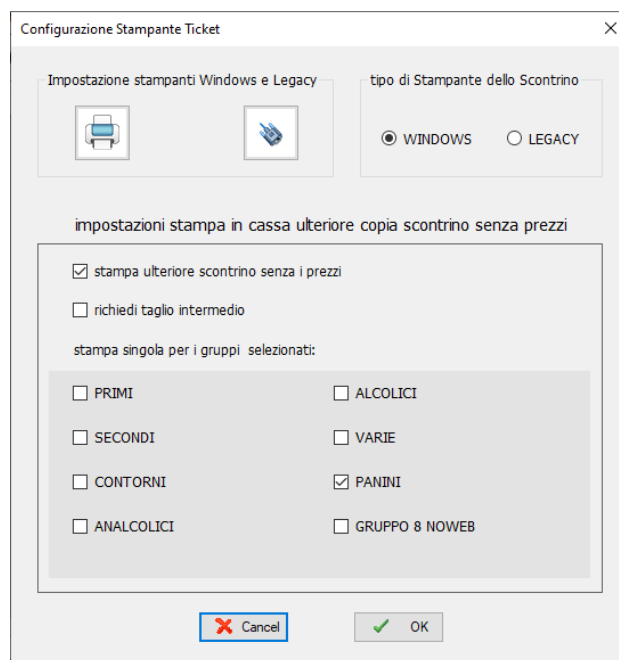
Configurazione Stampante Ticket

Impostazione stampanti Windows e Legacy

tipo di Stampante dello Scontrino

WINDOWS LEGACY

impostazioni stampa in cassa ulteriore copia scontrino senza prezzi

☑ stampa ulteriore scontrino senza i prezzi

☐ richiedi taglio intermedio

stampa singola per i gruppi selezionati:

☐ PRIMI
☐ SECONDI
☐ CONTORNI
☐ ANALCOLICI

☐ ALCOLICI
☐ VARIE
☑ PANINI
☐ GRUPPO 8 NOWEB

Cancel

OK